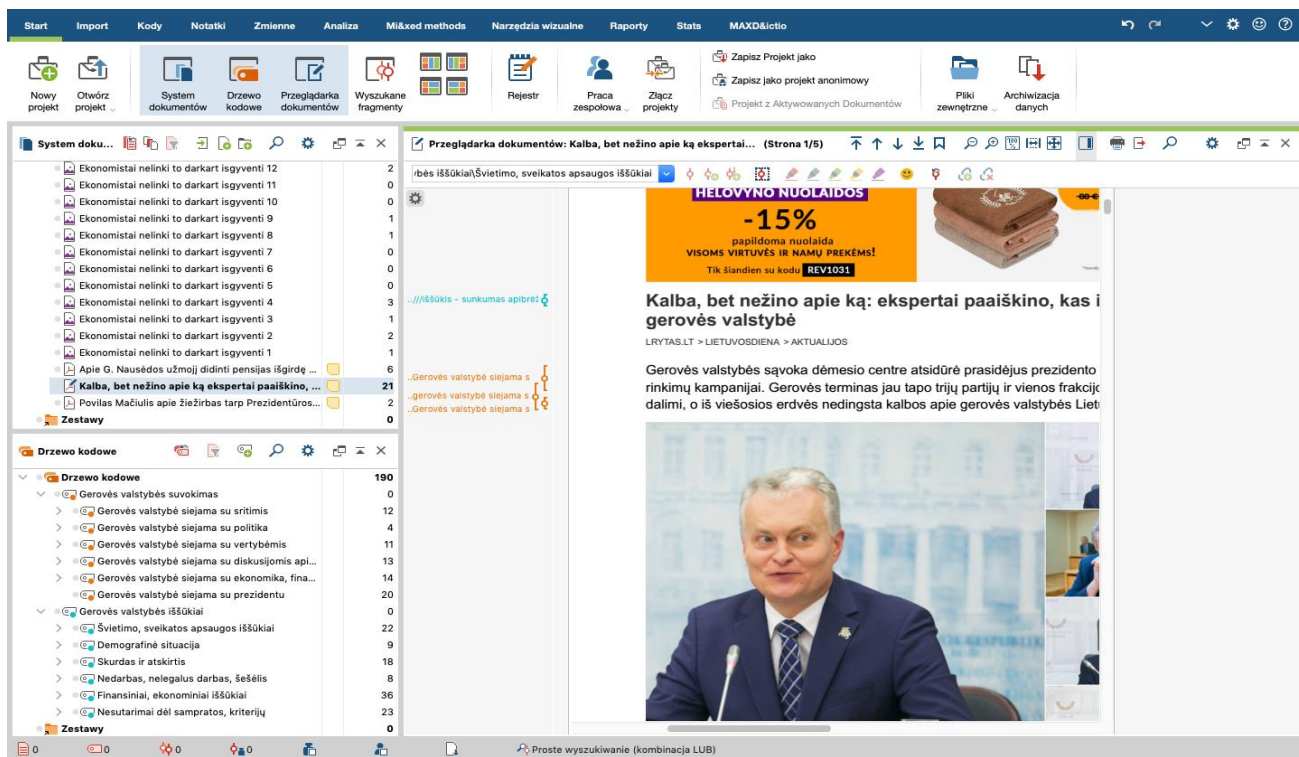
Start Import Kody Notatki Zmienne Analiza Mi&xed methods Narzędzia wizualne Raporty Stats MAXD&ictio

Nowy projekt Otwórz projekt System dokumentów Drzewo kodowe Przeglądarka dokumentów Wyszukane fragmenty Rejestr Praca zespołowa Złącz projekty Zapisz Projekt jako Zapisz jako projekt anonimowy Projekt z Aktywowanych Dokumentów Pliki zewnętrzne Archiwizacja danych

System doku...

| | |
|---|---|
| Ekonomistai nelinki to darkart isgyventi 12 | 2 |
| Ekonomistai nelinki to darkart isgyventi 11 | 0 |
| Ekonomistai nelinki to darkart isgyventi 10 | 0 |
| Ekonomistai nelinki to darkart isgyventi 9 | 1 |
| Ekonomistai nelinki to darkart isgyventi 8 | 1 |
| Ekonomistai nelinki to darkart isgyventi 7 | 0 |
| Ekonomistai nelinki to darkart isgyventi 6 | 0 |
| Ekonomistai nelinki to darkart isgyventi 5 | 0 |
| Ekonomistai nelinki to darkart isgyventi 4 | 3 |
| Ekonomistai nelinki to darkart isgyventi 3 | 1 |
| Ekonomistai nelinki to darkart isgyventi 2 | 2 |
| Ekonomistai nelinki to darkart isgyventi 1 | 1 |
| Apie G. Nausėdos užmojį didinti pensijas išgirdę ... | 6 |
| Kalba, bet nežino apie ką ekspertai paaiškino, ... | 21 |
| Povilas Mačiulis apie žiežirbas tarp Prezidentūros... | 2 |
| Zestawy | 0 |

Drzewo kodowe

| | |
|---|---|
| Drzewo kodowe | 190 |
| Gerovės valstybės suvokimas | 0 |
| Gerovės valstybė siejama su sritimis | 12 |
| Gerovės valstybė siejama su politika | 4 |
| Gerovės valstybė siejama su vertybėmis | 11 |
| Gerovės valstybė siejama su diskusijomis api... | 13 |
| Gerovės valstybė siejama su ekonomika, fina... | 14 |
| Gerovės valstybė siejama su prezidentu | 20 |
| Gerovės valstybės iššūkiai | 0 |
| Švietimo, sveikatos apsaugos iššūkiai | 22 |
| Demografinė situacija | 9 |
| Skurdas ir atskirtis | 18 |
| Nedarbas, nelegalus darbas, šešėlis | 8 |
| Finansiniai, ekonominiai iššūkiai | 36 |
| Nesutarimai dėl sampratos, kriterijų | 23 |
| Zestawy | 0 |

Przeglądarka dokumentów: Kalba, bet nežino apie ką ekspertai... (Strona 1/5)

›bės iššūkiai\Švietimo, sveikatos apsaugos iššūkiai

..///iššūkis - sunkumas apibrėž
..Gerovės valstybė siejama s
..Gerovės valstybė siejama s
..Gerovės valstybė siejama s

HELOVYNO NUOLAIDOS
-15%
papildoma nuolaida
VISOMS VIRTUVĖS IR NAMŲ PREKĖMS!
Tik šiandien su kodu REV1031

Kalba, bet nežino apie ką: ekspertai paaiškino, kas i gerovės valstybė

LRYTAS.LT > LIETUVOSDIENA > AKTUALIJOS

Gerovės valstybės sąvoka atsidūrė dėmesio centre prasidėjus prezidento rinkimų kampanijai. Gerovės terminas jau tapo trijų partijų ir vienos frakcijo dalimi, o iš viešosios erdvės nedingsta kalbos apie gerovės valstybės Lietu

0 0 0 0 Proste wyszukiwanie (kombinacja LUB)